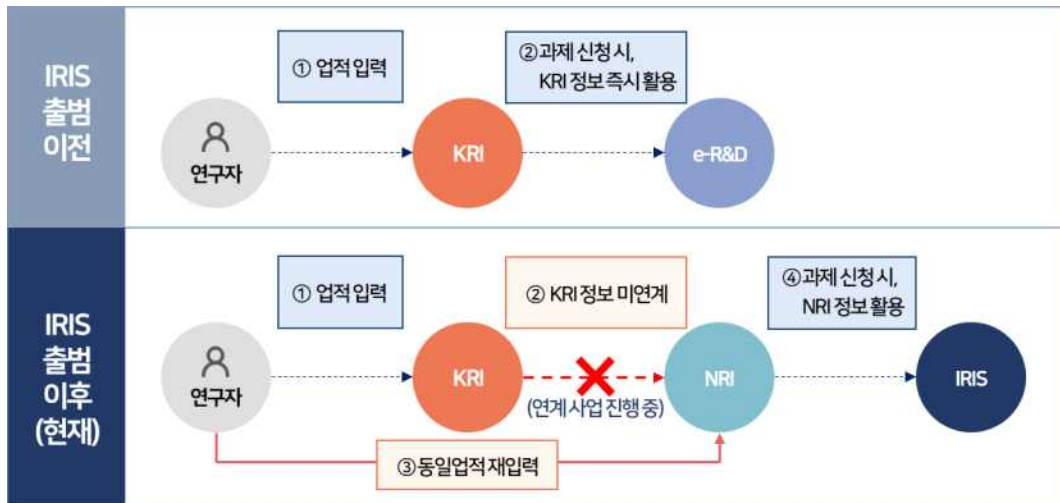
IRIS 출범 이전

① 업적입력

②과제 신청시, KRI 정보 즉시 활용

연구자

KRI

e-R&D

IRIS 출범 이후 (현재)

① 업적입력

② KRI 정보 미연계

④과제 신청 시, NRI 정보 활용

연구자

KRI

NRI

IRIS

(연계사업 진행 중)

③동일업적 재입력